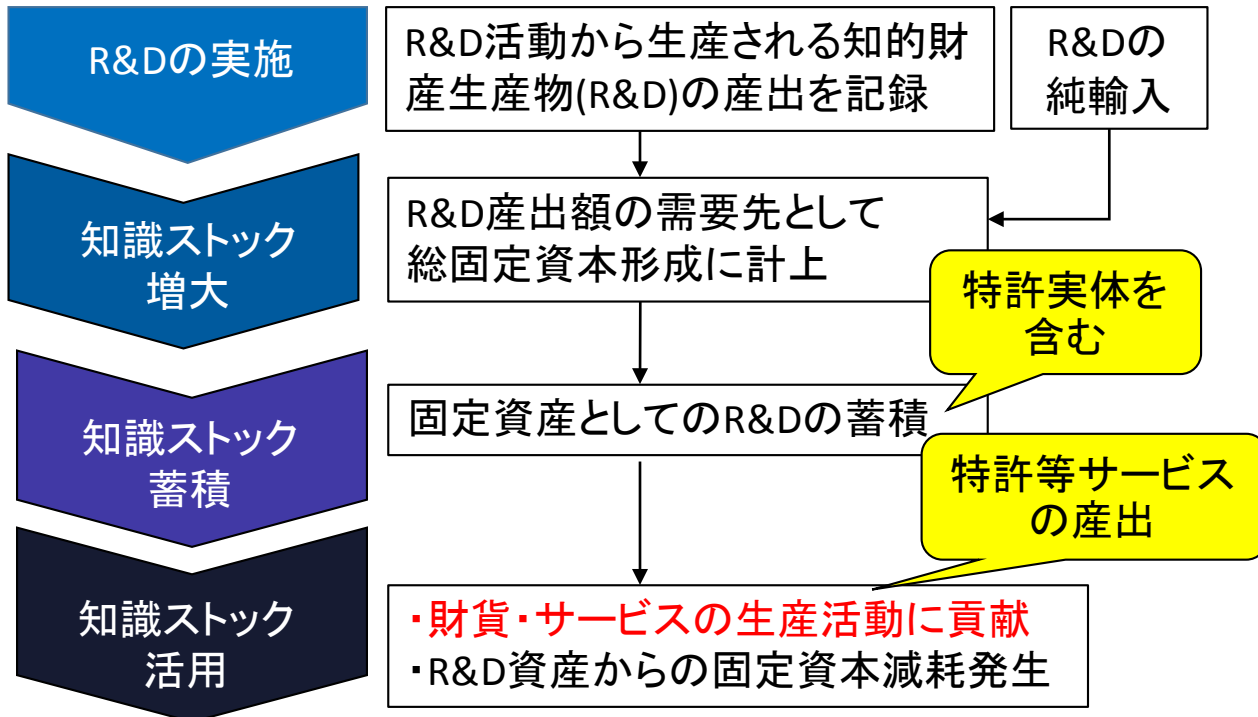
R&Dの実施

R&D活動から生産される知的財産生産物(R&D)の産出を記録

R&Dの純輸入

知識ストック増大

R&D産出額の需要先として総固定資本形成に計上

特許実体を含む

知識ストック蓄積

固定資産としてのR&Dの蓄積

特許等サービスの産出

知識ストック活用

・財貨・サービスの生産活動に貢献
・R&D資産からの固定資本減耗発生